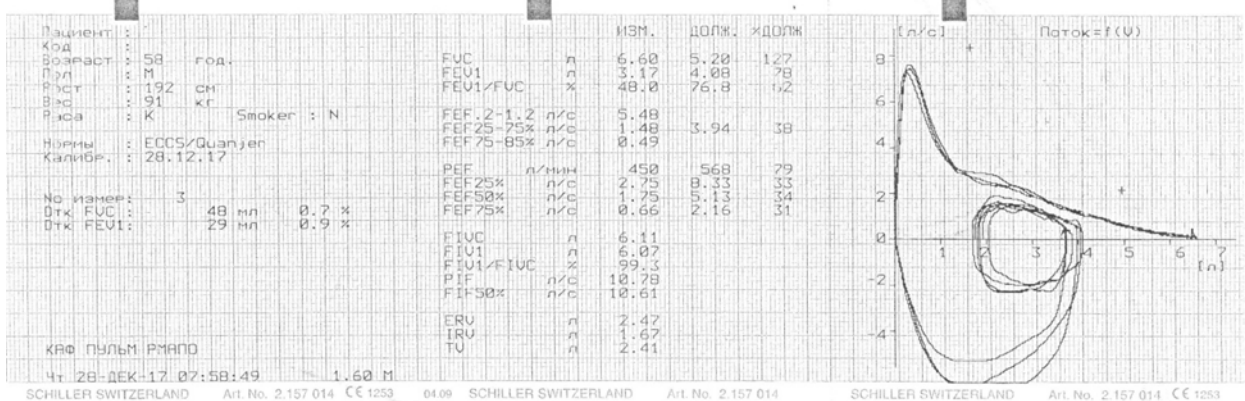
Пациент :
Код :
Возраст : 58 год.
Пол : M
Рост : 192 см
Вес : 91 кг
Раса : K Smoker : N

Нормы : ECCS/Quanjer
Калибр. : 28.12.17

No измер: 3
Откл FVC : 48 мл 0.7 %
Откл FEV1: 29 мл 0.9 %

КАФ ПУЛЬМ РМАПО

Чт 28-ДЕК-17 07:58:49 1.60 M

| | | ИЗМ. | ДОЛЖ. | %ДОЛЖ |
|---|---|---|---|---|
| FVC | л | 6.60 | 5.20 | 127 |
| FEV1 | л | 3.17 | 4.08 | 78 |
| FEV1/FVC | % | 48.0 | 76.8 | 62 |
| FEF.2-1.2 | л/с | 5.48 | | |
| FEF25-75% | л/с | 1.48 | 3.94 | 38 |
| FEF75-85% | л/с | 0.49 | | |
| PEF | л/мин | 450 | 568 | 79 |
| FEF25% | л/с | 2.75 | 8.33 | 33 |
| FEF50% | л/с | 1.75 | 5.13 | 34 |
| FEF75% | л/с | 0.66 | 2.16 | 31 |
| FIVC | л | 6.11 | | |
| FIV1 | л | 6.07 | | |
| FIV1/FIVC | % | 99.3 | | |
| PIF | л/с | 10.78 | | |
| FIF50% | л/с | 10.61 | | |
| ERV | л | 2.47 | | |
| IRV | л | 1.67 | | |
| TV | л | 2.41 | | |

[л/с] Поток=f(V)
8
6
4
2
0
-2
-4
1 2 3 4 5 6 7
[л]

SCHILLER SWITZERLAND Art. No. 2.157 014 CE 1253 04.09 SCHILLER SWITZERLAND Art. No. 2.157 014 SCHILLER SWITZERLAND Art. No. 2.157 014 CE 1253